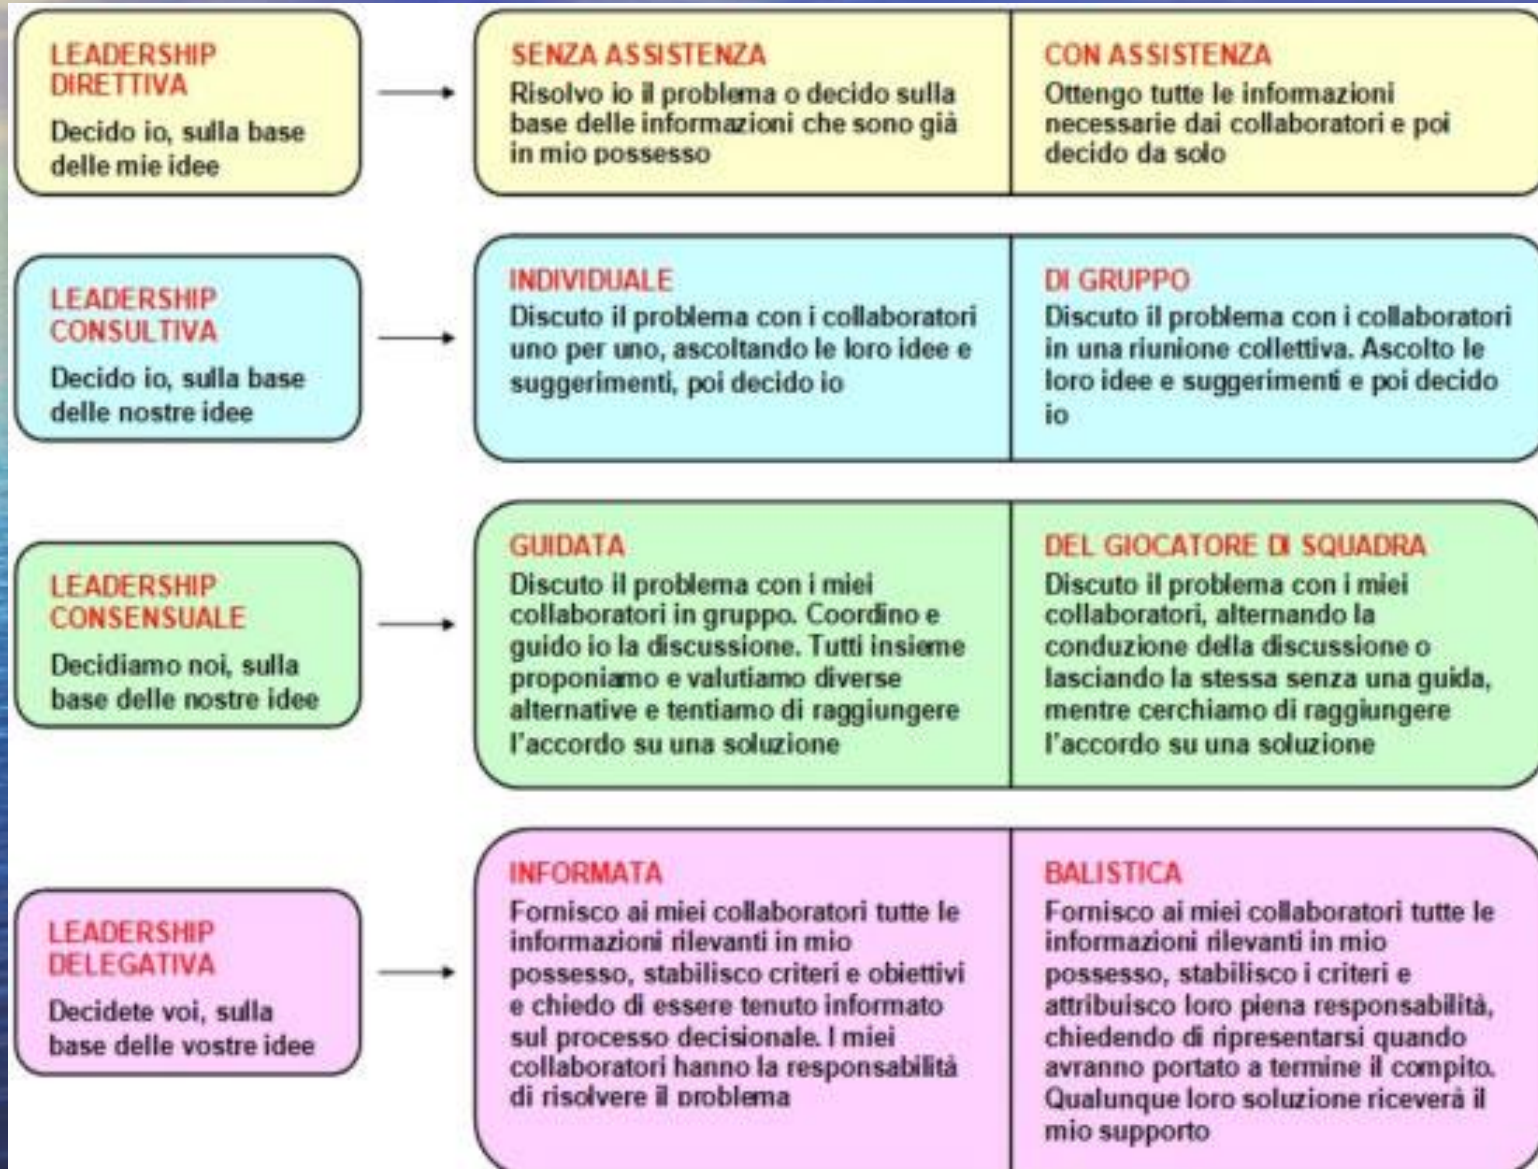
LEADERSHIP DIRETTIVA

Decido io, sulla base delle mie idee

SENZA ASSISTENZA

Risolvo io il problema o decido sulla base delle informazioni che sono già in mio possesso

CON ASSISTENZA

Ottengo tutte le informazioni necessarie dai collaboratori e poi decido da solo

LEADERSHIP CONSULTIVA

Decido io, sulla base delle nostre idee

INDIVIDUALE

Discuto il problema con i collaboratori uno per uno, ascoltando le loro idee e suggerimenti, poi decido io

DI GRUPPO

Discuto il problema con i collaboratori in una riunione collettiva. Ascolto le loro idee e suggerimenti e poi decido io

LEADERSHIP CONSENSUALE

Decidiamo noi, sulla base delle nostre idee

GUIDATA

Discuto il problema con i miei collaboratori in gruppo. Coordino e guido io la discussione. Tutti insieme proponiamo e valutiamo diverse alternative e tentiamo di raggiungere l'accordo su una soluzione

DEL GIOCATORE DI SQUADRA

Discuto il problema con i miei collaboratori, alternando la conduzione della discussione o lasciando la stessa senza una guida, mentre cerchiamo di raggiungere l'accordo su una soluzione

LEADERSHIP DELEGATIVA

Decidete voi, sulla base delle vostre idee

INFORMATA

Fornisco ai miei collaboratori tutte le informazioni rilevanti in mio possesso, stabilisco criteri e obiettivi e chiedo di essere tenuto informato sul processo decisionale. I miei collaboratori hanno la responsabilità di risolvere il problema

BALISTICA

Fornisco ai miei collaboratori tutte le informazioni rilevanti in mio possesso, stabilisco i criteri e attribuisco loro piena responsabilità, chiedendo di ripresentarsi quando avranno portato a termine il compito. Qualunque loro soluzione riceverà il mio supporto